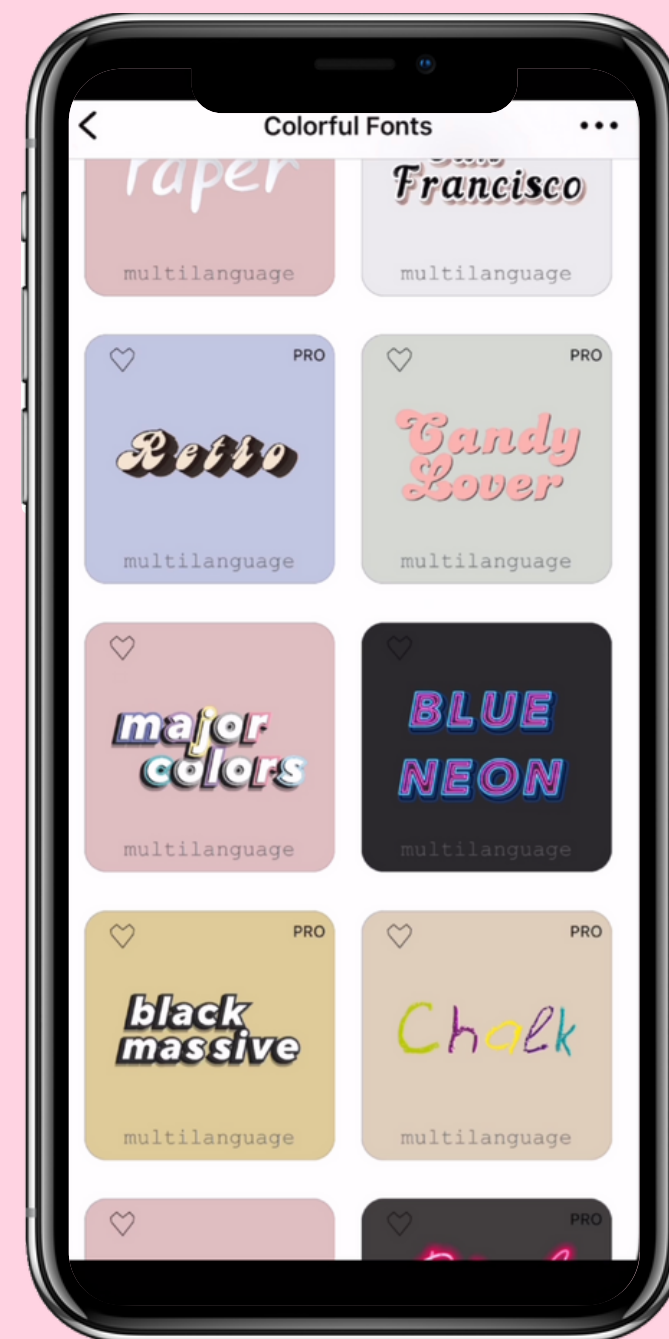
Colorful Fonts

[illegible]

multilanguage

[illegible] Francisco

multilanguage

PRO

Retro

multilanguage

PRO

Candy Lover

multilanguage

major colors

multilanguage

BLUE NEON

multilanguage

PRO

black massive

multilanguage

PRO

Chalk

multilanguage

PRO